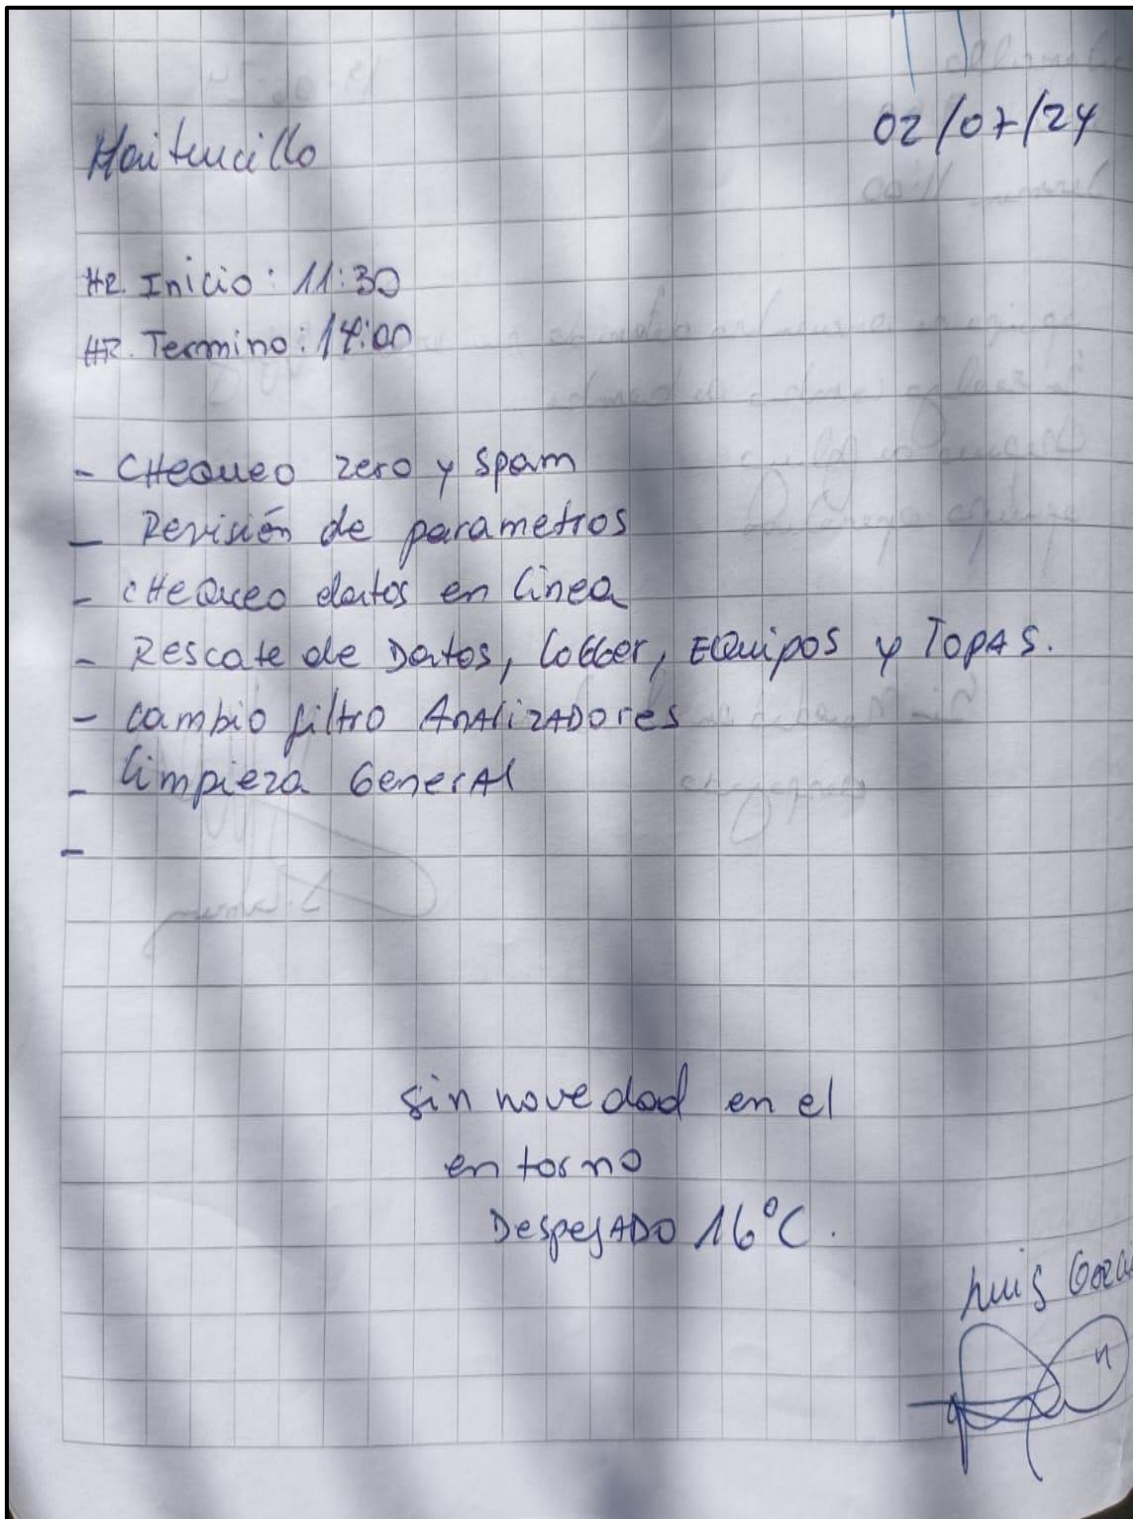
Maitencillo 02/07/24

Hr. Inicio: 11:30
Hr. Termino: 14:00

- cHequeo zero y spam
- Revisión de parametros
- cHequeo datos en linea
- Rescate de Datos, Logger, Equipos y TopAS.
- cambio filtro AnAlizADores
- limpieza GenerAl
-

sin novedad en el entorno
DespejADO 16°C.

Luis Garc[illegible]